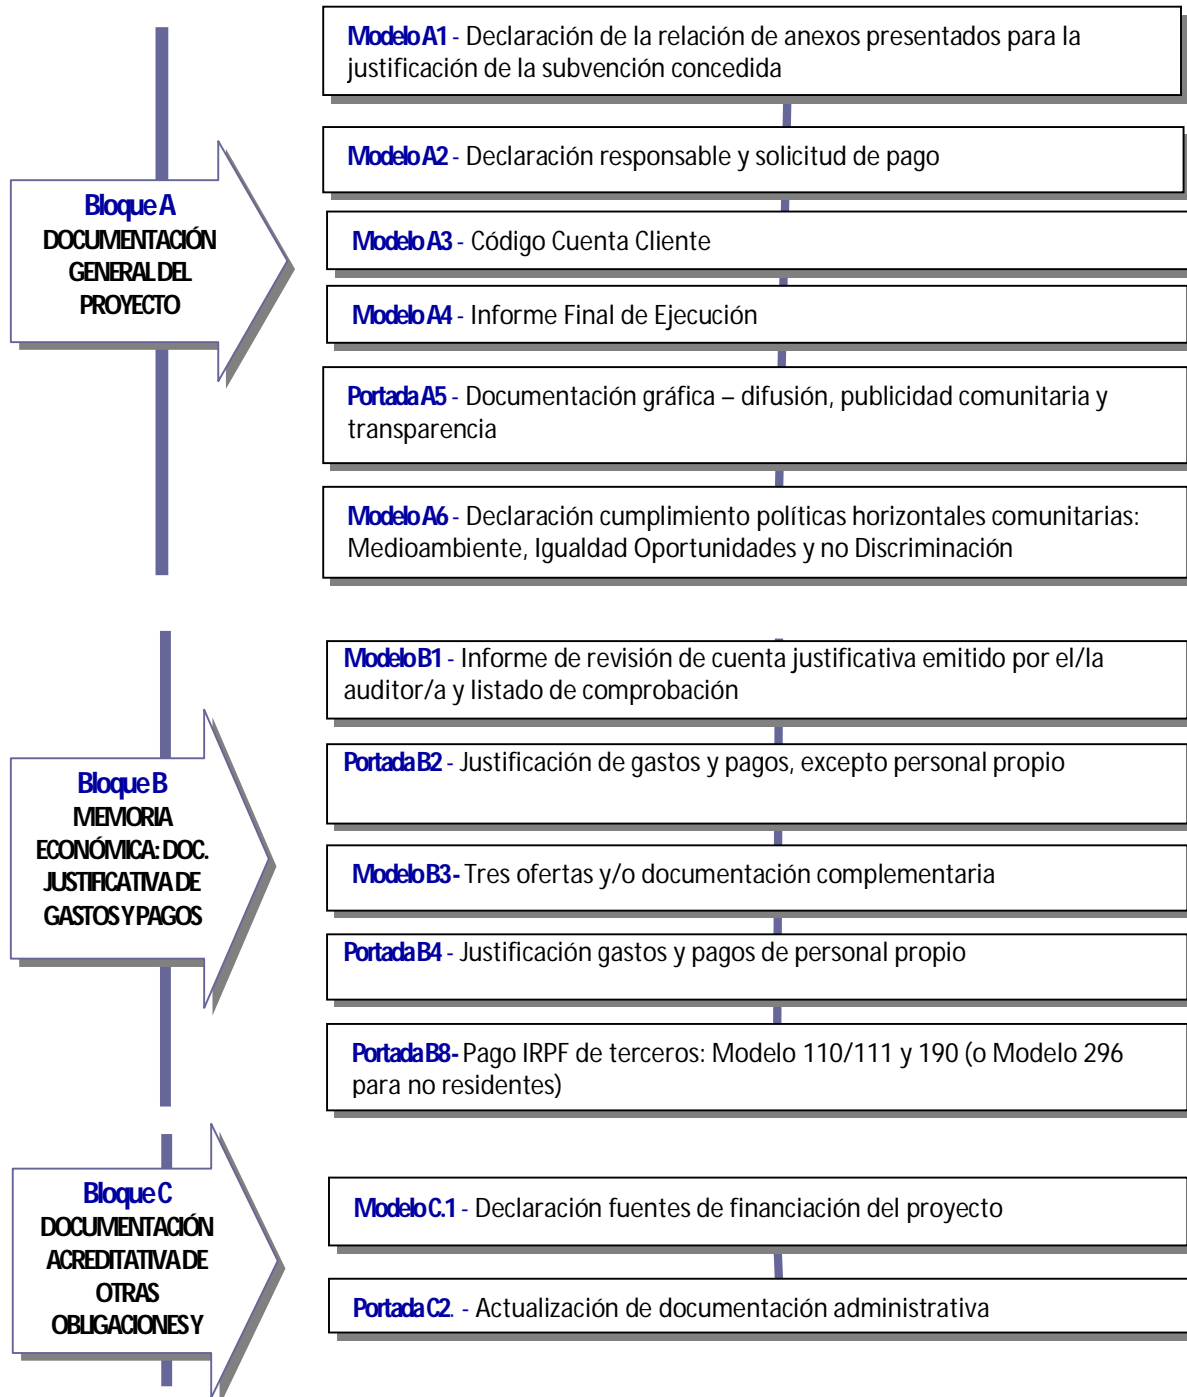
Bloque A
DOCUMENTACIÓN GENERAL DEL PROYECTO

Modelo A1 - Declaración de la relación de anexos presentados para la justificación de la subvención concedida

Modelo A2 - Declaración responsable y solicitud de pago

Modelo A3 - Código Cuenta Cliente

Modelo A4 - Informe Final de Ejecución

Portada A5 - Documentación gráfica – difusión, publicidad comunitaria y transparencia

Modelo A6 - Declaración cumplimiento políticas horizontales comunitarias: Medioambiente, Igualdad Oportunidades y no Discriminación

Bloque B
MEMORIA ECONÓMICA: DOC. JUSTIFICATIVA DE GASTOS Y PAGOS

Modelo B1 - Informe de revisión de cuenta justificativa emitido por el/la auditor/a y listado de comprobación

Portada B2 - Justificación de gastos y pagos, excepto personal propio

Modelo B3 - Tres ofertas y/o documentación complementaria

Portada B4 - Justificación gastos y pagos de personal propio

Portada B8 - Pago IRPF de terceros: Modelo 110/111 y 190 (o Modelo 296 para no residentes)

Bloque C
DOCUMENTACIÓN ACREDITATIVA DE OTRAS OBLIGACIONES Y

Modelo C.1 - Declaración fuentes de financiación del proyecto

Portada C2. - Actualización de documentación administrativa